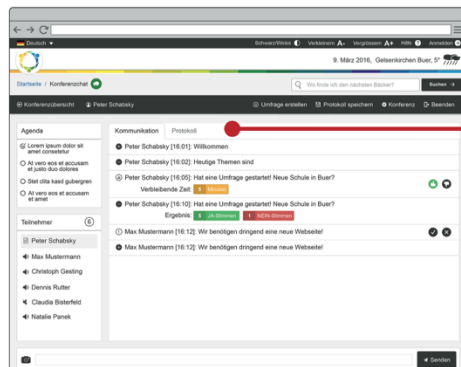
Deutsch ▾

Schwarz/Weiss Verkleinern A- Vergrössern A+ Hilfe Anmelden

9. März 2016, Gelsenkirchen Buer, 5°

Startseite / Konferenzchat

Wo finde ich den nächsten Bäcker?

Suchen

Konferenzübersicht Peter Schabsky

Umfrage erstellen Protokoll speichern Konferenz Beenden

Agenda

Lorem ipsum dolor sit amet consetetur

At vero eos et accusam et justo duo dolores

Stet clita kasd gubergren

At vero eos et accusam et amet

Teilnehmer 6

Peter Schabsky

Max Mustermann

Christoph Gesting

Dennis Rutter

Claudia Bisterfeld

Natalie Panek

Kommunikation Protokoll

Peter Schabsky [16:01]: Willkommen

Peter Schabsky [16:02]: Heutige Themen sind

Peter Schabsky [16:05]: Hat eine Umfrage gestartet! Neue Schule in Buer?

Verbleibende Zeit: 5 Minuten

Peter Schabsky [16:10]: Hat eine Umfrage gestartet! Neue Schule in Buer?

Ergebnis: 5 JA-Stimmen 1 NEIN-Stimmen

Max Mustermann [16:12]: Wir benötigen dringend eine neue Webseite!

Max Mustermann [16:12]: Wir benötigen dringend eine neue Webseite!

Senden